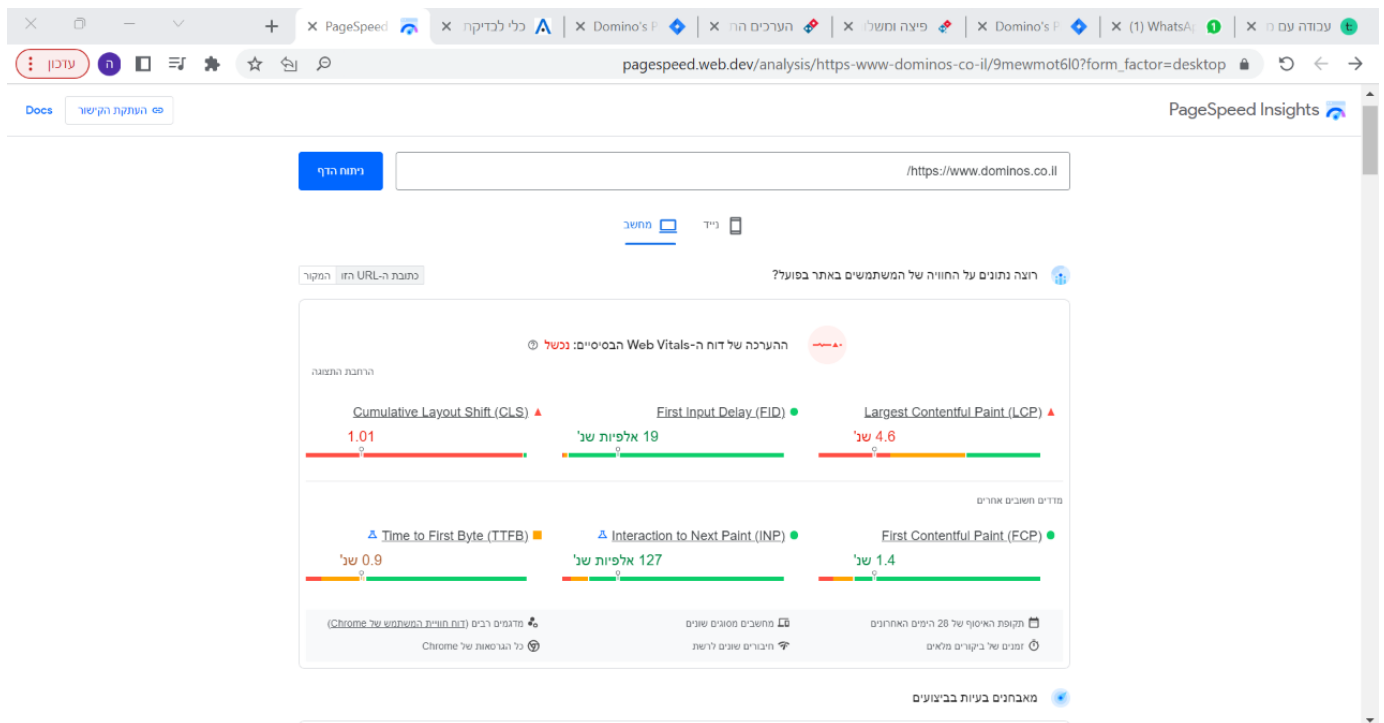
עבודה עם ה ×
(1) WhatsA ×
Domino's F ×
פיצה ומשלו ×
הערכים הה ×
Domino's F ×
כלי לבדיקה ×
PageSpeed ×
+

עדכון
pagespeed.web.dev/analysis/https-www-dominos-co-il/9mewmot6l0?form_factor=desktop

PageSpeed Insights
העתקת הקישור
Docs

https://www.dominos.co.il/
ניתוח הדף

נייד
מחשב

רוצה נתונים על החוויה של המשתמשים באתר בפועל?
כתובת ה-URL הזו
המקור

ההערכה של דוח ה-Web Vitals הבסיסיים: נכשל
הרחבת התצוגה

Largest Contentful Paint (LCP)
4.6 שנ'
First Input Delay (FID)
19 אלפיות שנ'
Cumulative Layout Shift (CLS)
1.01

מדדים חשובים אחרים

First Contentful Paint (FCP)
1.4 שנ'
Interaction to Next Paint (INP)
127 אלפיות שנ'
Time to First Byte (TTFB)
0.9 שנ'

תקופת האיסוף של 28 הימים האחרונים
מחשבים מסוגים שונים
מדגמים רבים (דוח חוויית המשתמש של Chrome)
זמנים של ביקורים מלאים
חיבורים שונים לרשת
כל הגרסאות של Chrome

מאבחנים בעיות בביצועים